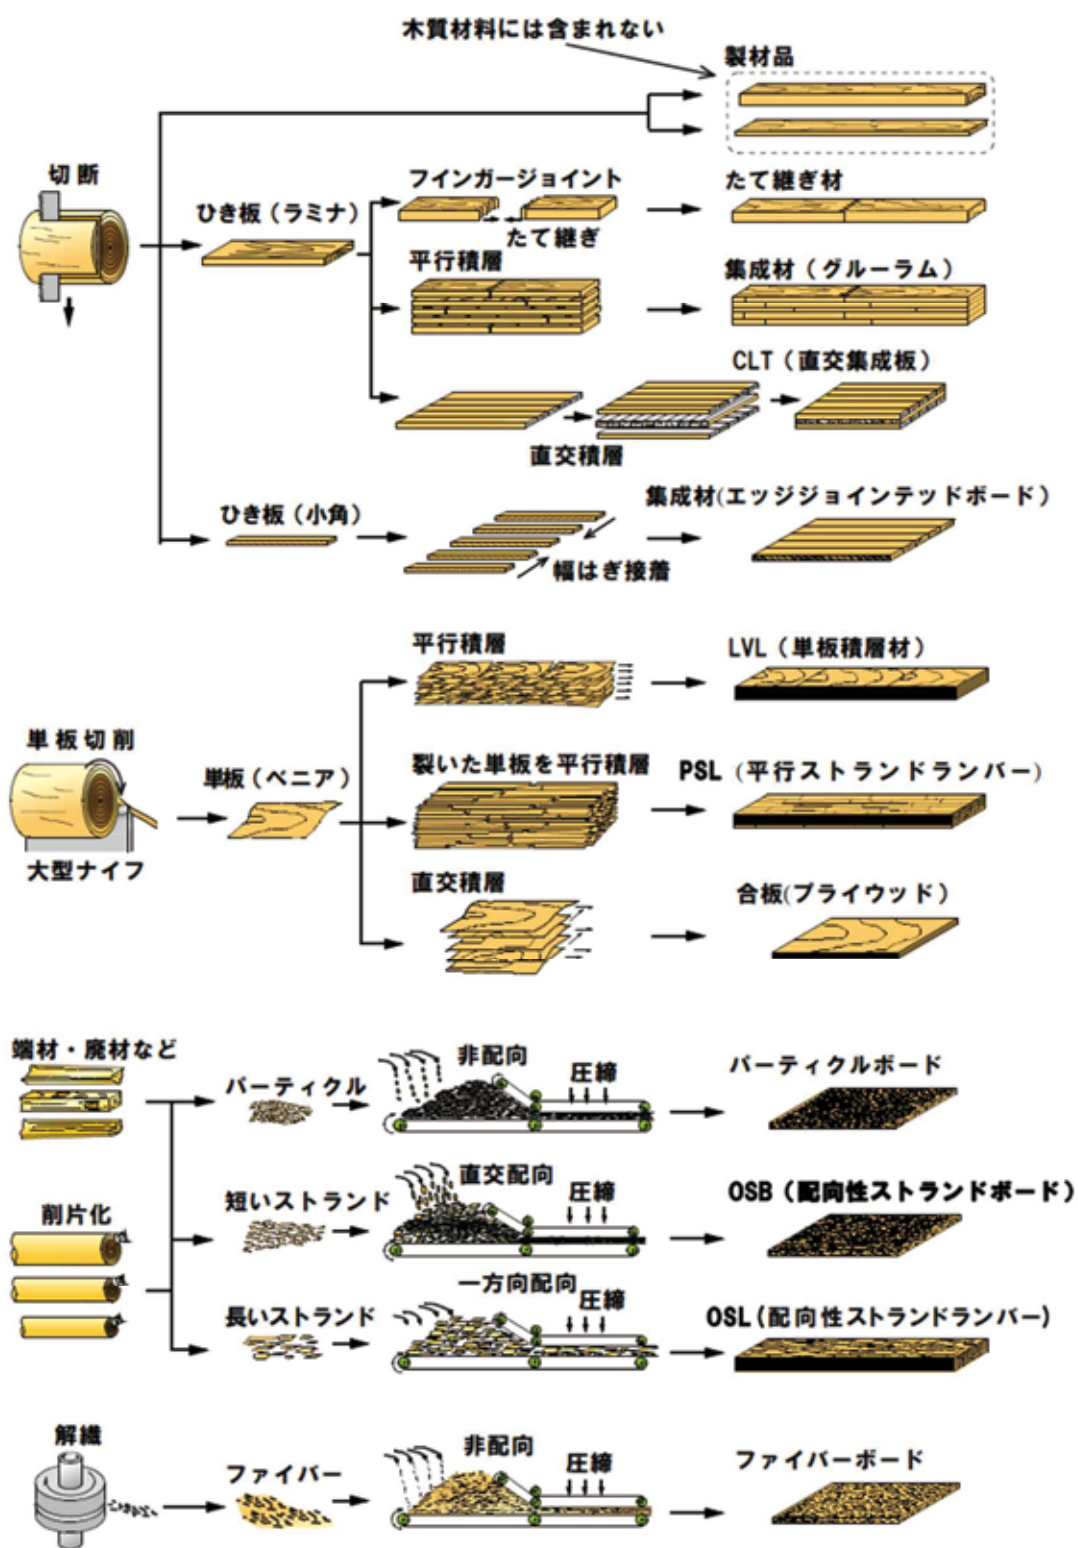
木質材料には含まれない
製材品

切断
ひき板（ラミナ）
フインガージョイント
たて継ぎ
たて継ぎ材
平行積層
集成材（グルーラム）
CLT（直交集成板）
直交積層
ひき板（小角）
集成材(エッジジョインテッドボード)
幅はぎ接着

単板切削
大型ナイフ
単板（ベニア）
平行積層
LVL（単板積層材）
裂いた単板を平行積層
PSL（平行ストランドランバー）
直交積層
合板(プライウッド)

端材・廃材など
削片化
パーティクル
非配向
圧縮
パーティクルボード
短いストランド
直交配向
圧縮
OSB（配向性ストランドボード）
長いストランド
一方向配向
圧縮
OSL（配向性ストランドランバー）

解繊
ファイバー
非配向
圧縮
ファイバーボード